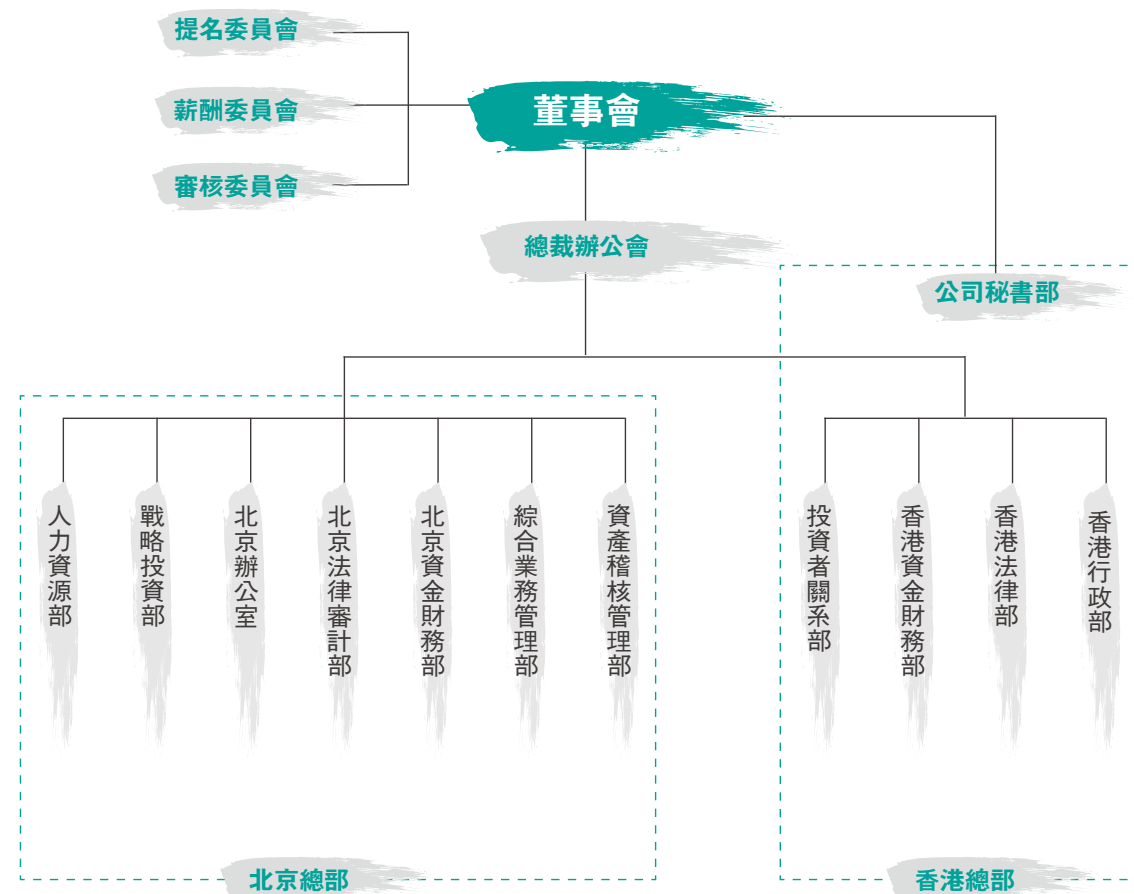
提名委員會

薪酬委員會

審核委員會

董事會

總裁辦公會

公司秘書部

人力資源部

戰略投資部

北京辦公室

北京法律審計部

北京資金財務部

綜合業務管理部

資產稽核管理部

投資者關系部

香港資金財務部

香港法律部

香港行政部

北京總部

香港總部